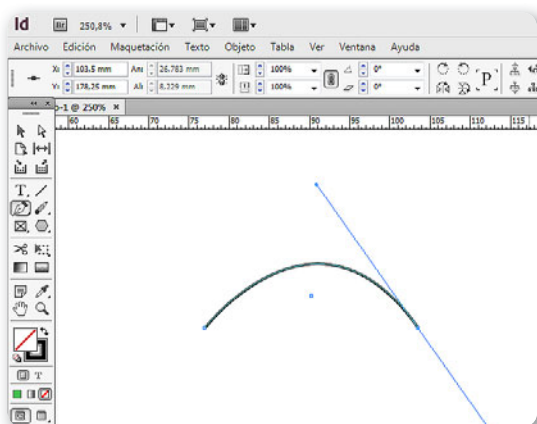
Id Br 250,8%

Archivo Edición Maquetación Texto Objeto Tabla Ver Ventana Ayuda

X: 103.5 mm An: 26.783 mm 100% 0°
Y: 178.25 mm Al: 8.229 mm 100% 0°

-1 @ 250%

60 65 70 75 80 85 90 95 100 105 110 115

T